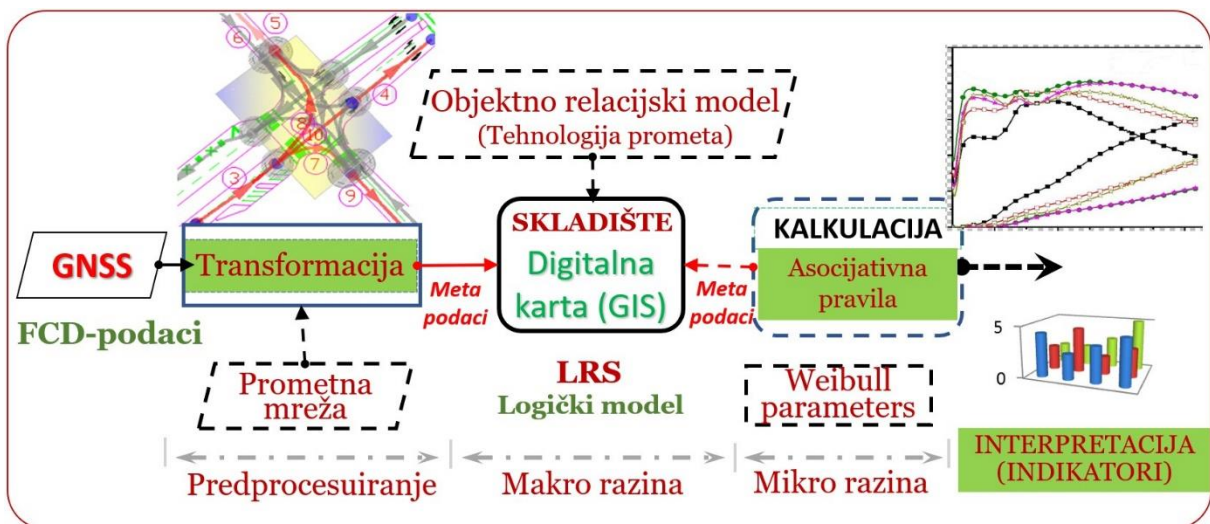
5
6
4
8
10
7
3
9

Objektno relacijski model
(Tehnologija prometa)

GNSS
Transformacija
Meta podaci
SKLADIŠTE
Digitalna karta (GIS)
Meta podaci
KALKULACIJA
Asocijativna pravila

FCD-podaci

5
0

Prometna mreža
LRS
Logički model
Weibull parameters

Predprocesuiranje
Makro razina
Mikro razina
INTERPRETACIJA (INDIKATORI)